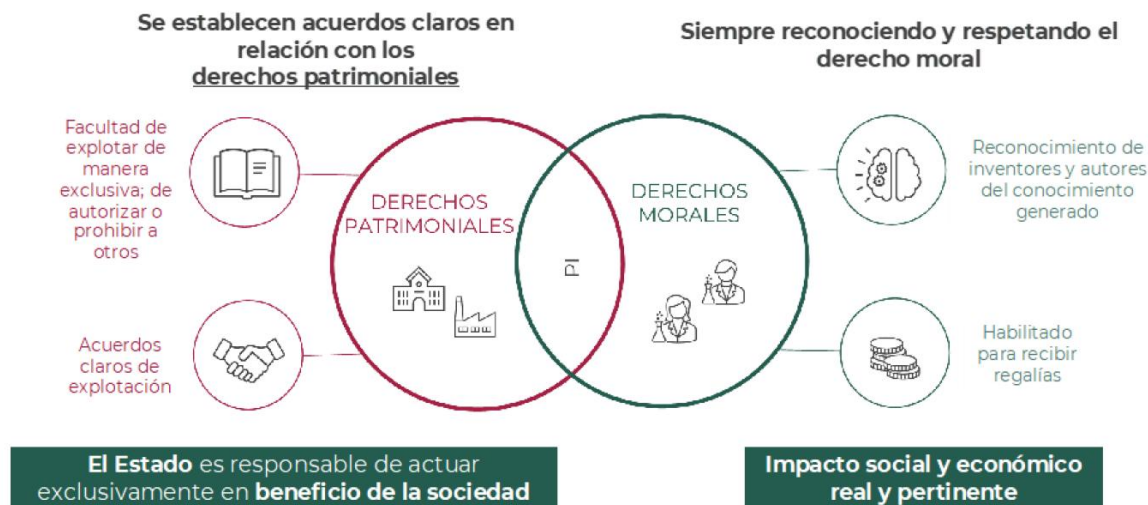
Se establecen acuerdos claros en relación con los derechos patrimoniales

Siempre reconociendo y respetando el derecho moral

Facultad de explotar de manera exclusiva; de autorizar o prohibir a otros

Acuerdos claros de explotación

DERECHOS PATRIMONIALES

PI

DERECHOS MORALES

Reconocimiento de inventores y autores del conocimiento generado

Habilitado para recibir regalías

El Estado es responsable de actuar exclusivamente en beneficio de la sociedad

Impacto social y económico real y pertinente